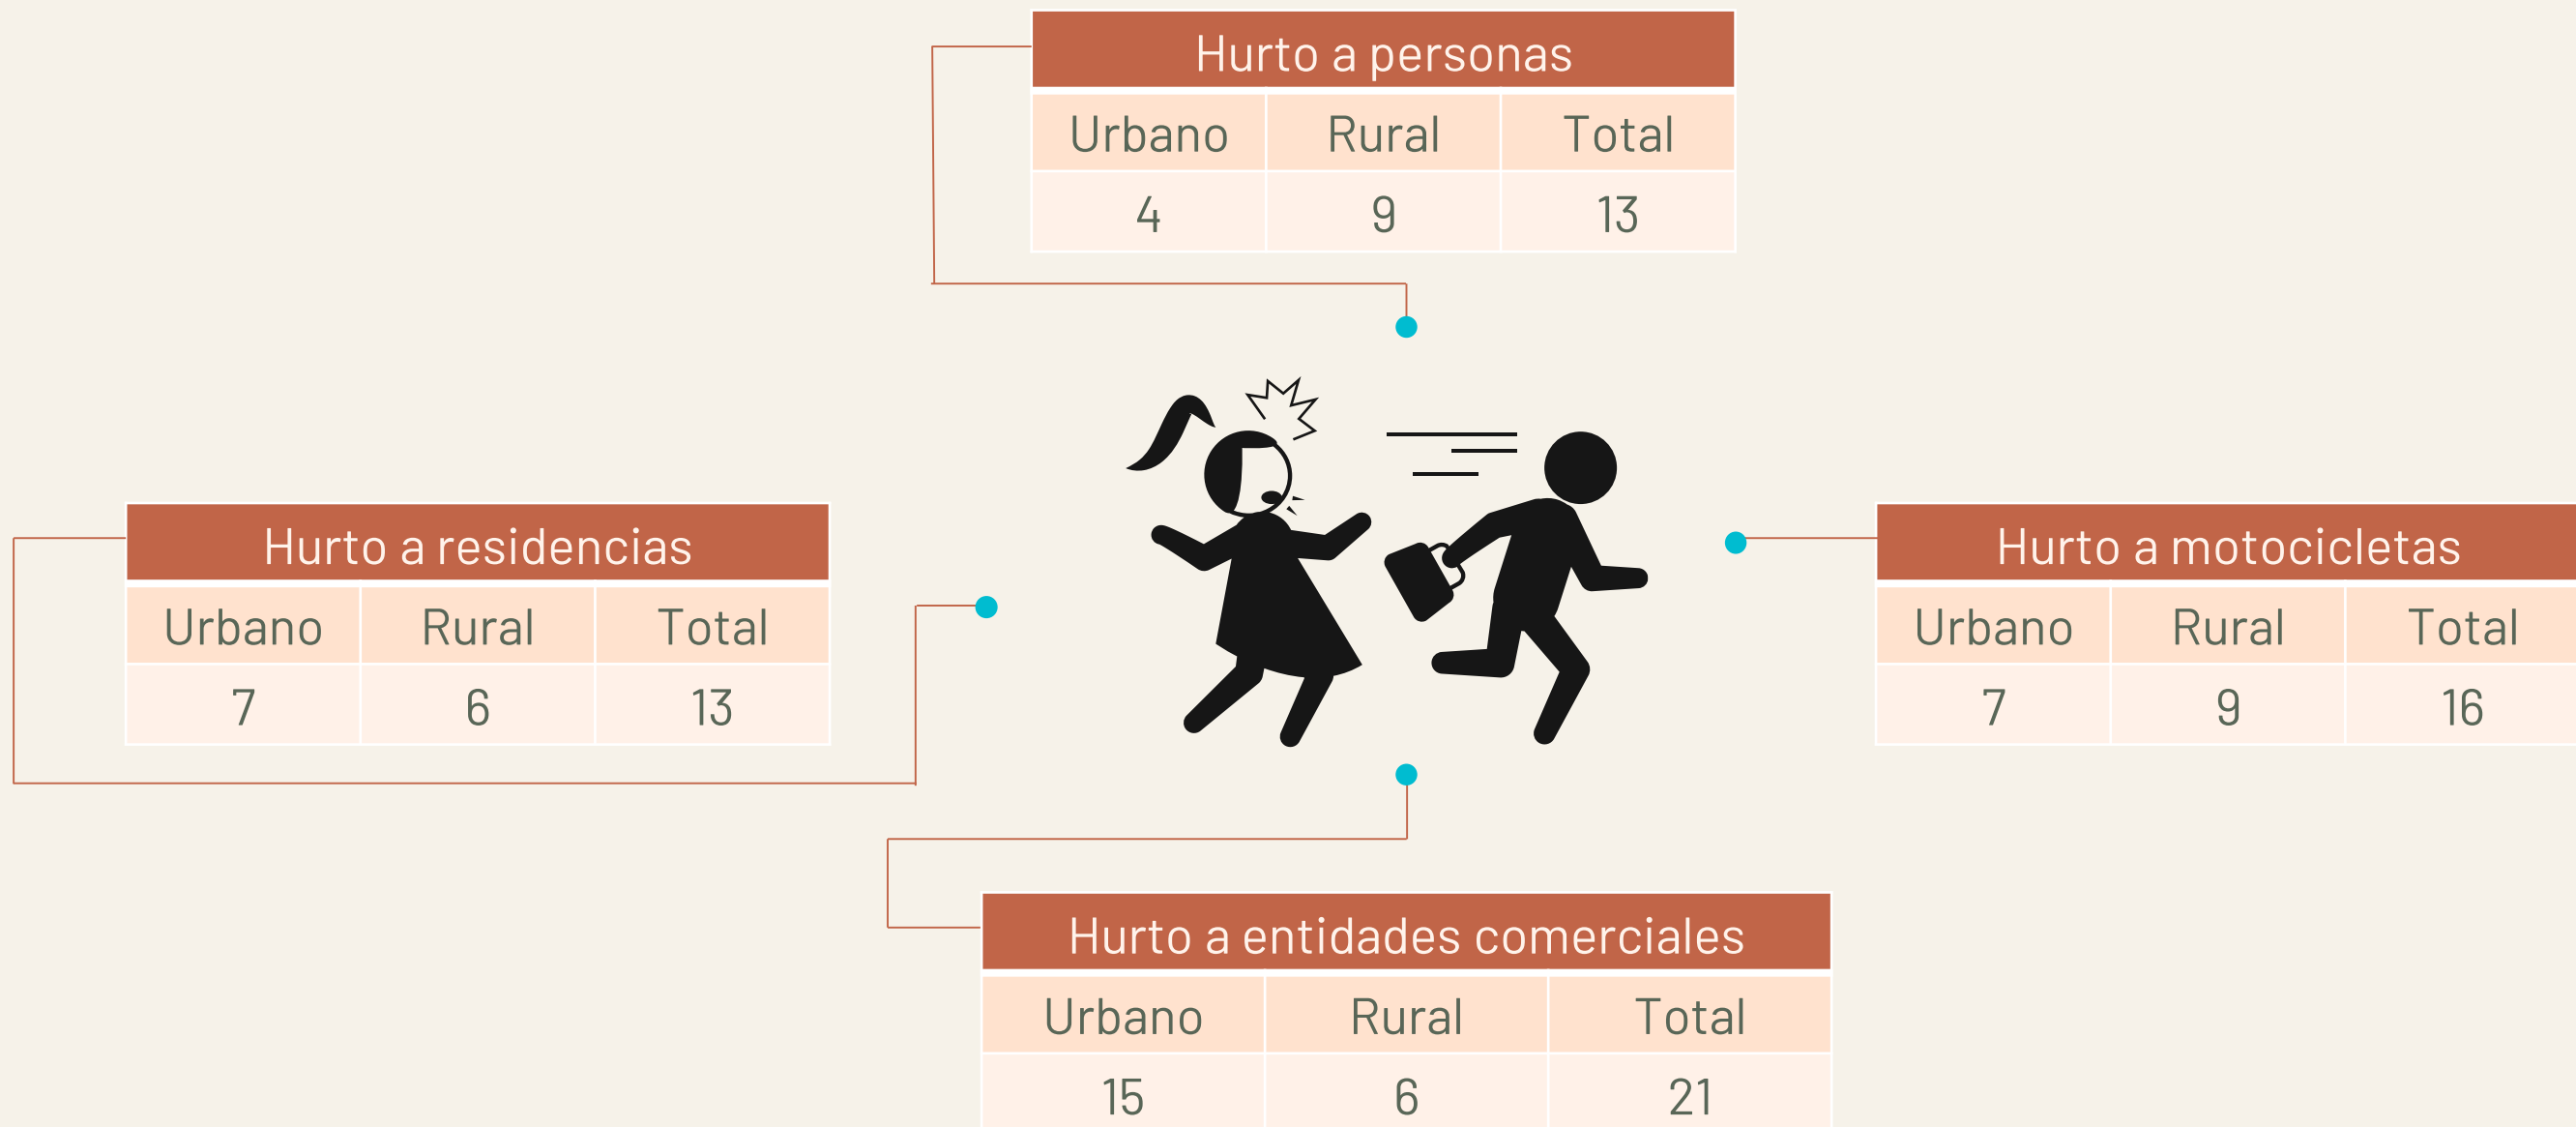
Hurto a personas

| Urbano | Rural | Total |
|---|---|---|
| 4 | 9 | 13 |

Hurto a residencias

| Urbano | Rural | Total |
|---|---|---|
| 7 | 6 | 13 |

Hurto a motocicletas

| Urbano | Rural | Total |
|---|---|---|
| 7 | 9 | 16 |

Hurto a entidades comerciales

| Urbano | Rural | Total |
|---|---|---|
| 15 | 6 | 21 |